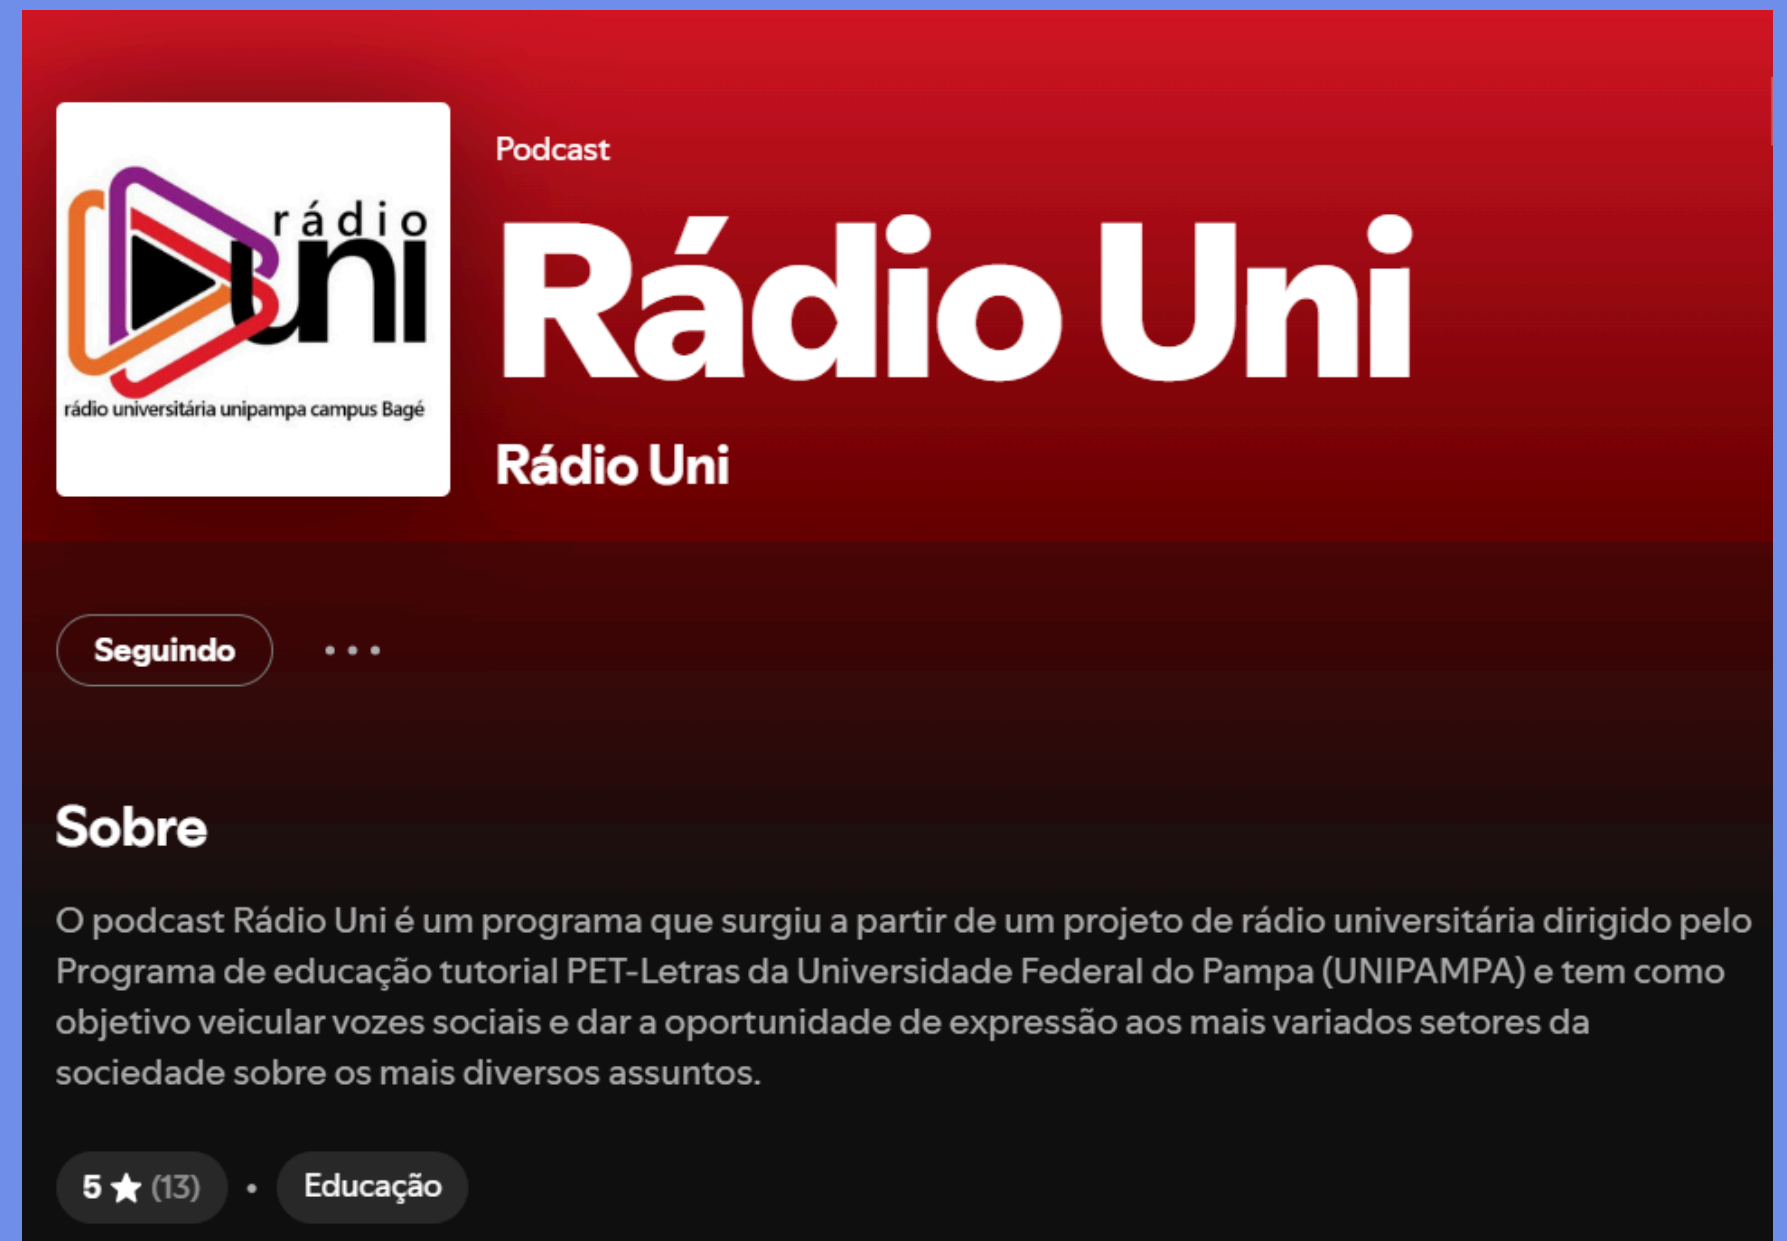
rádio uni
rádio universitária unipampa campus Bagé

Podcast

Rádio Uni

Rádio Uni

Seguindo • • •

Sobre

O podcast Rádio Uni é um programa que surgiu a partir de um projeto de rádio universitária dirigido pelo Programa de educação tutorial PET-Letras da Universidade Federal do Pampa (UNIPAMPA) e tem como objetivo veicular vozes sociais e dar a oportunidade de expressão aos mais variados setores da sociedade sobre os mais diversos assuntos.

5 ★ (13) • Educação